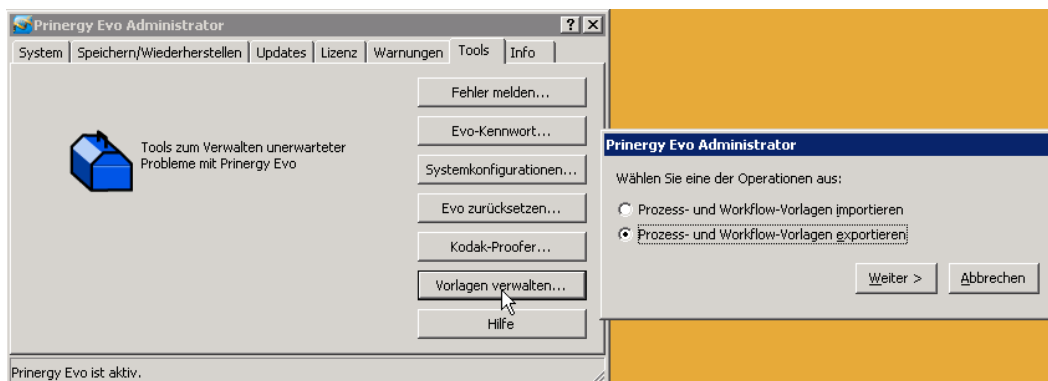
Prinergy Evo Administrator

? X

System | Speichern/Wiederherstellen | Updates | Lizenz | Warnungen | Tools | Info

Tools zum Verwalten unerwarteter Probleme mit Prinergy Evo

Fehler melden...

Evo-Kennwort...

Systemkonfigurationen...

Evo zurücksetzen...

Kodak-Proofer...

Vorlagen verwalten...

Hilfe

Prinergy Evo ist aktiv.

Prinergy Evo Administrator

Wählen Sie eine der Operationen aus:

Prozess- und Workflow-Vorlagen importieren

Prozess- und Workflow-Vorlagen exportieren

Weiter >

Abbrechen